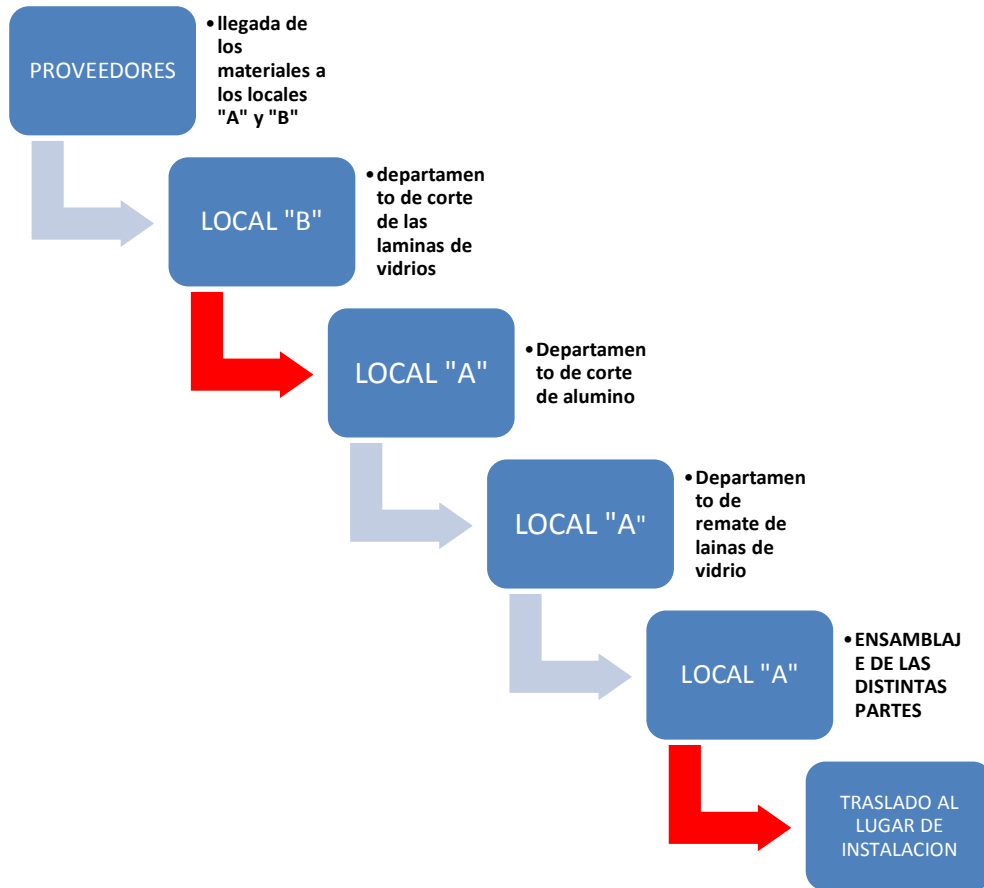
PROVEEDORES

• llegada de los materiales a los locales "A" y "B"

LOCAL "B"

• departamento de corte de las laminas de vidrios

LOCAL "A"

• Departamento de corte de alumino

LOCAL "A"

• Departamento de remate de lainas de vidrio

LOCAL "A"

• ENSAMBLAJE DE LAS DISTINTAS PARTES

TRASLADO AL LUGAR DE INSTALACION